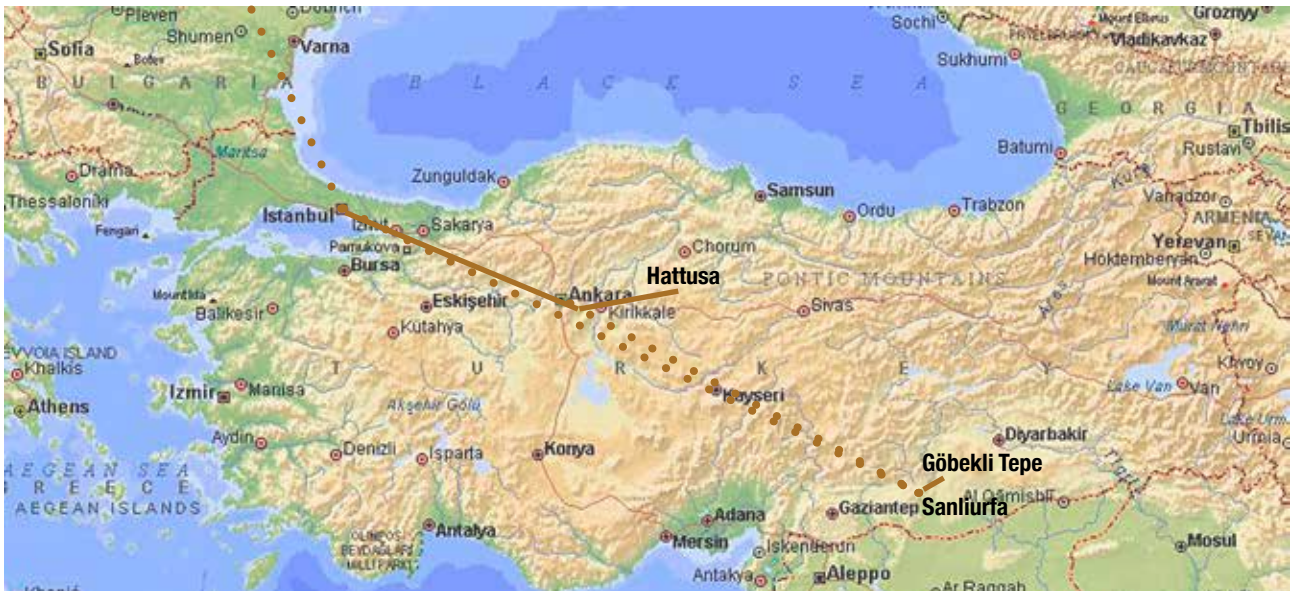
Pleven
Dobrich
Sofia
Shumen
Varna
BULGARIA
Sochi
Mount Elbrus
Grozny
Vladikavkaz
Sukhumi
B L A C K S E A
GEORGIA
Tbilisi
Batumi
Rustavi
Maritsa
Drama
Zonguldak
Samsun
Ordu
Trabzon
Kura
Vanadzor
ARMENIA
Thessaloniki
Istanbul
Izmit
Sakarya
Fengari
Pamukova
Bursa
Chorum
Yerevan
Hoktemberyan
Hattusa
PONTIC MOUNTAINS
Mount Ararat
Eskişehir
Ankara
Kirikkale
Sivas
Mount Ida
Balikesir
Kutahya
Murat Nehri
EVVOIA ISLAND
Khalkis
T U R K E Y
Khvoy
Izmir
Manisa
Kayseri
Lake Van
Van
Athens
Akşehir Gölü
Aydin
Denizli
Isparta
Konya
Diyarbakir
Lake Urmia
Urmia
AEGEAN SEA
GREECE
AEGEAN ISLANDS
Göbekli Tepe
Sanliurfa
Al Qamishli
Tigris
Antalya
Adana
Mersin
Gaziantep
Iskenderun
Mosul
Antakya
Aleppo
Ar Raqqah
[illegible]